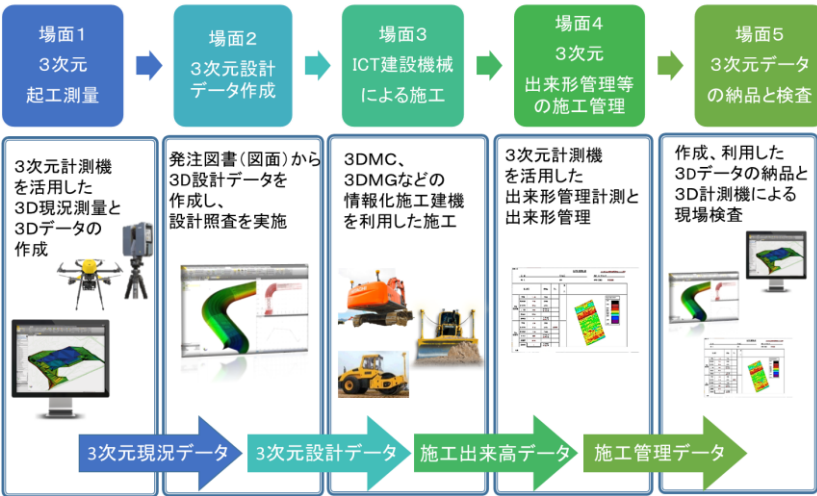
場面１
３次元
起工測量

場面２
３次元設計
データ作成

場面３
ICT建設機械
による施工

場面４
３次元
出来形管理等
の施工管理

場面５
３次元データ
の納品と検査

３次元計測機を活用した３D現況測量と３Dデータの作成

発注図書(図面)から３D設計データを作成し、設計照査を実施

３DMC、３DMGなどの情報化施工建機を利用した施工

３次元計測機を活用した出来形管理計測と出来形管理

作成、利用した３Dデータの納品と３D計測機による現場検査

３次元現況データ

３次元設計データ

施工出来高データ

施工管理データ